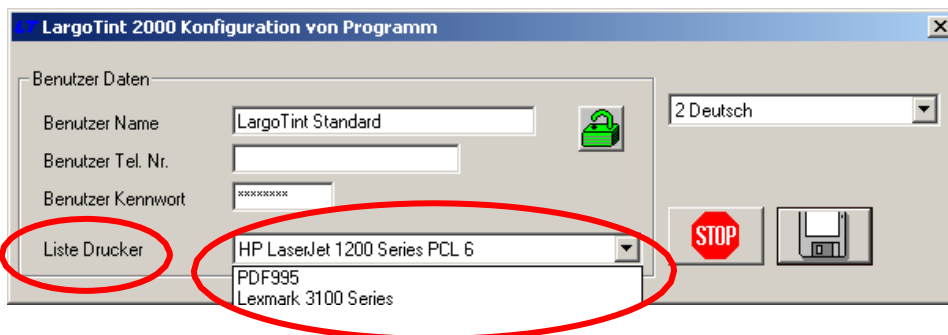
LargoTint 2000 Konfiguration von Programm

Benutzer Daten

Benutzer Name LargoTint Standard

Benutzer Tel. Nr.

Benutzer Kennwort ********

Liste Drucker HP LaserJet 1200 Series PCL 6

PDF995

Lexmark 3100 Series

2 Deutsch

STOP